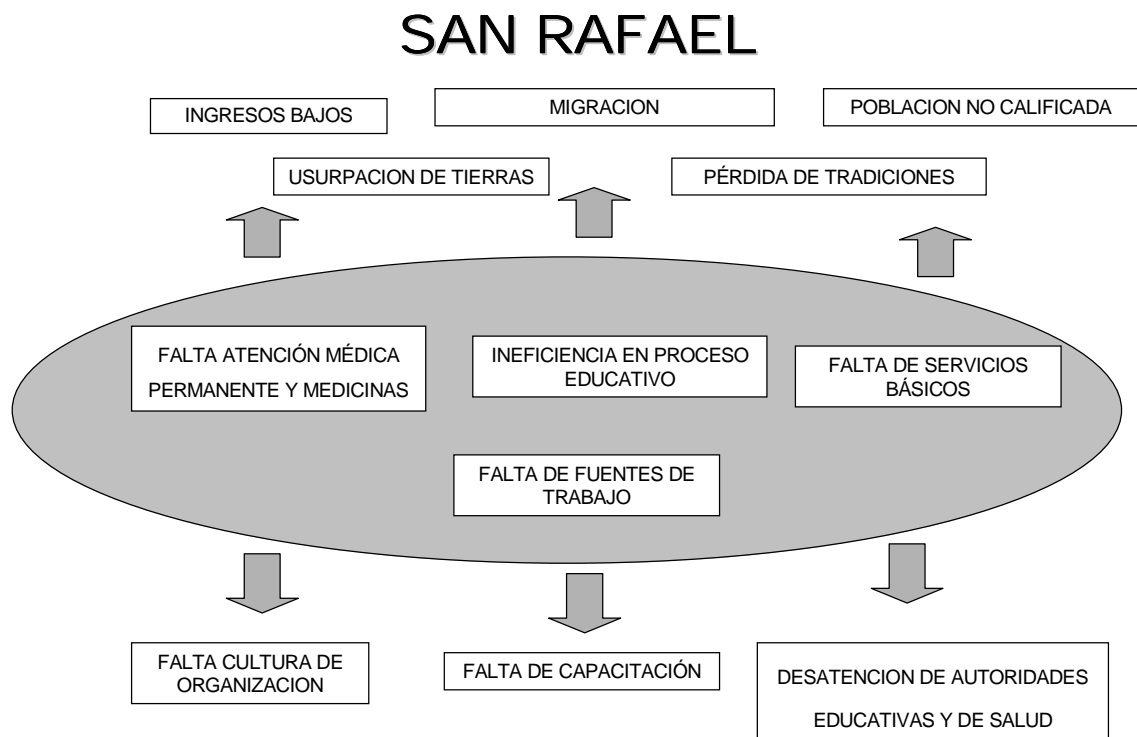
SAN RAFAEL

INGRESOS BAJOS

MIGRACION

POBLACION NO CALIFICADA

USURPACION DE TIERRAS

PÉRDIDA DE TRADICIONES

FALTA ATENCIÓN MÉDICA PERMANENTE Y MEDICINAS

INEFICIENCIA EN PROCESO EDUCATIVO

FALTA DE SERVICIOS BÁSICOS

FALTA DE FUENTES DE TRABAJO

FALTA CULTURA DE ORGANIZACION

FALTA DE CAPACITACIÓN

DESATENCION DE AUTORIDADES EDUCATIVAS Y DE SALUD